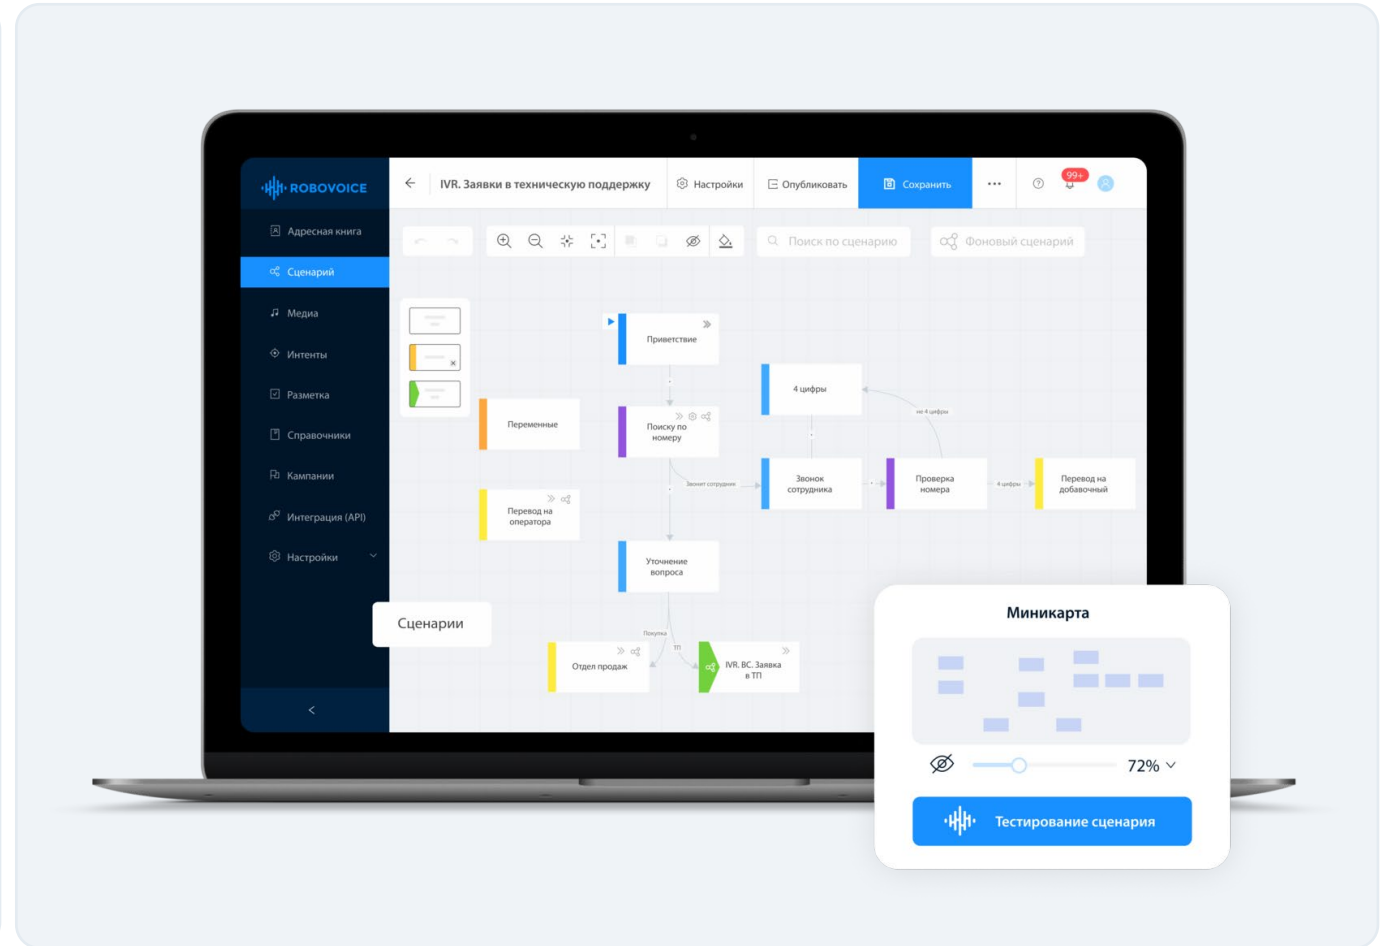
ROBOVOICE

Адресная книга
Сценарий
Медиа
Интенты
Разметка
Справочники
Кампании
Интеграция (API)
Настройки

IVR. Заявки в техническую поддержку
Настройки
Опубликовать
Сохранить
99+

Поиск по сценарию
Фоновый сценарий

Приветствие
4 цифры
Переменные
Поиску по номеру
не 4 цифры
Звонок сотрудника
Проверка номера
4 цифры
Перевод на добавочный
Звонит сотрудник
Перевод на оператора
Уточнение вопроса
Покупка
ТП
Отдел продаж
IVR. ВС. Заявка в ТП

Сценарии

Миникарта
72%
Тестирование сценария